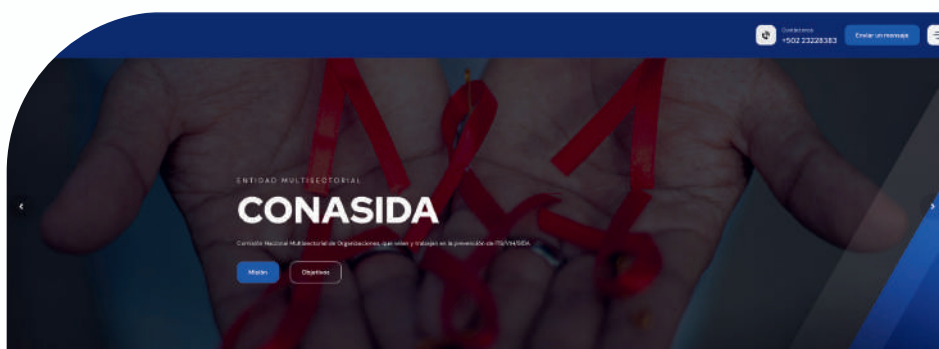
Contáctanos
+502 23228383

Enviar un mensaje

ENTIDAD MULTISECTORIAL

CONASIDA

Comisión Nacional Multisectorial de Organizaciones, que unen y trabajan en la prevención de ITS/VIH/SIDA

Misión

Objetivos